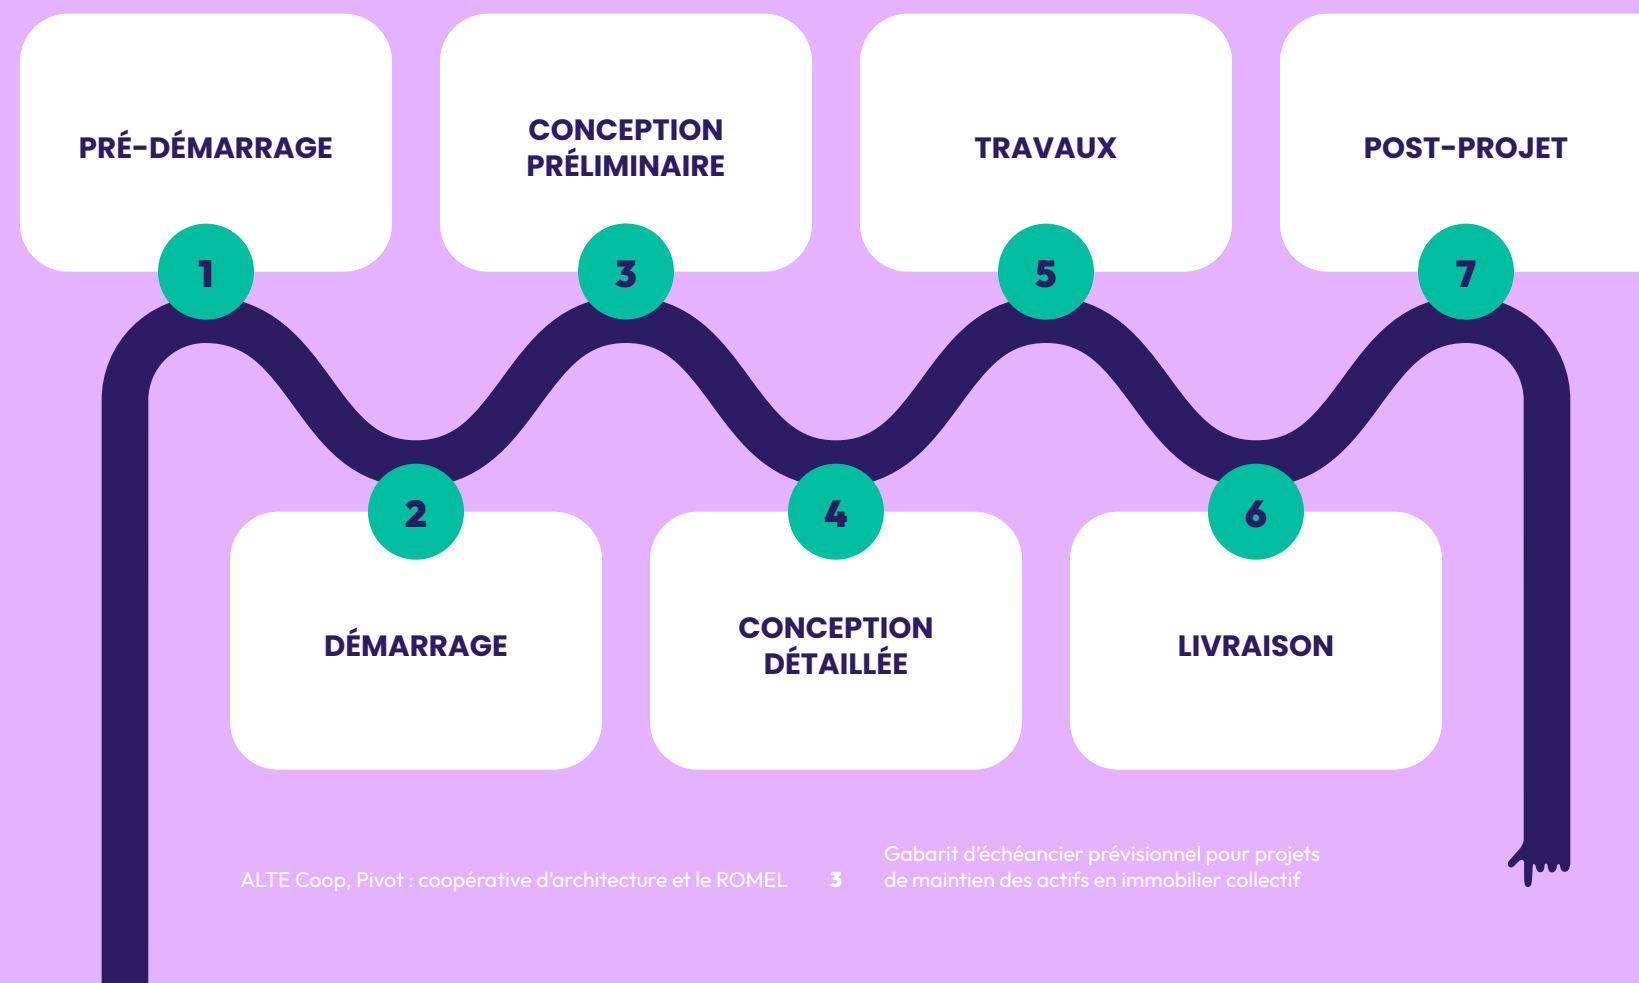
PRÉ-DÉMARRAGE

1

CONCEPTION PRÉLIMINAIRE

3

TRAVAUX

5

POST-PROJET

7

2

DÉMARRAGE

4

CONCEPTION DÉTAILLÉE

6

LIVRAISON

ALTE Coop, Pivot : coopérative d'architecture et le ROMEL

3

Gabarit d'échéancier prévisionnel pour projets de maintien des actifs en immobilier collectif